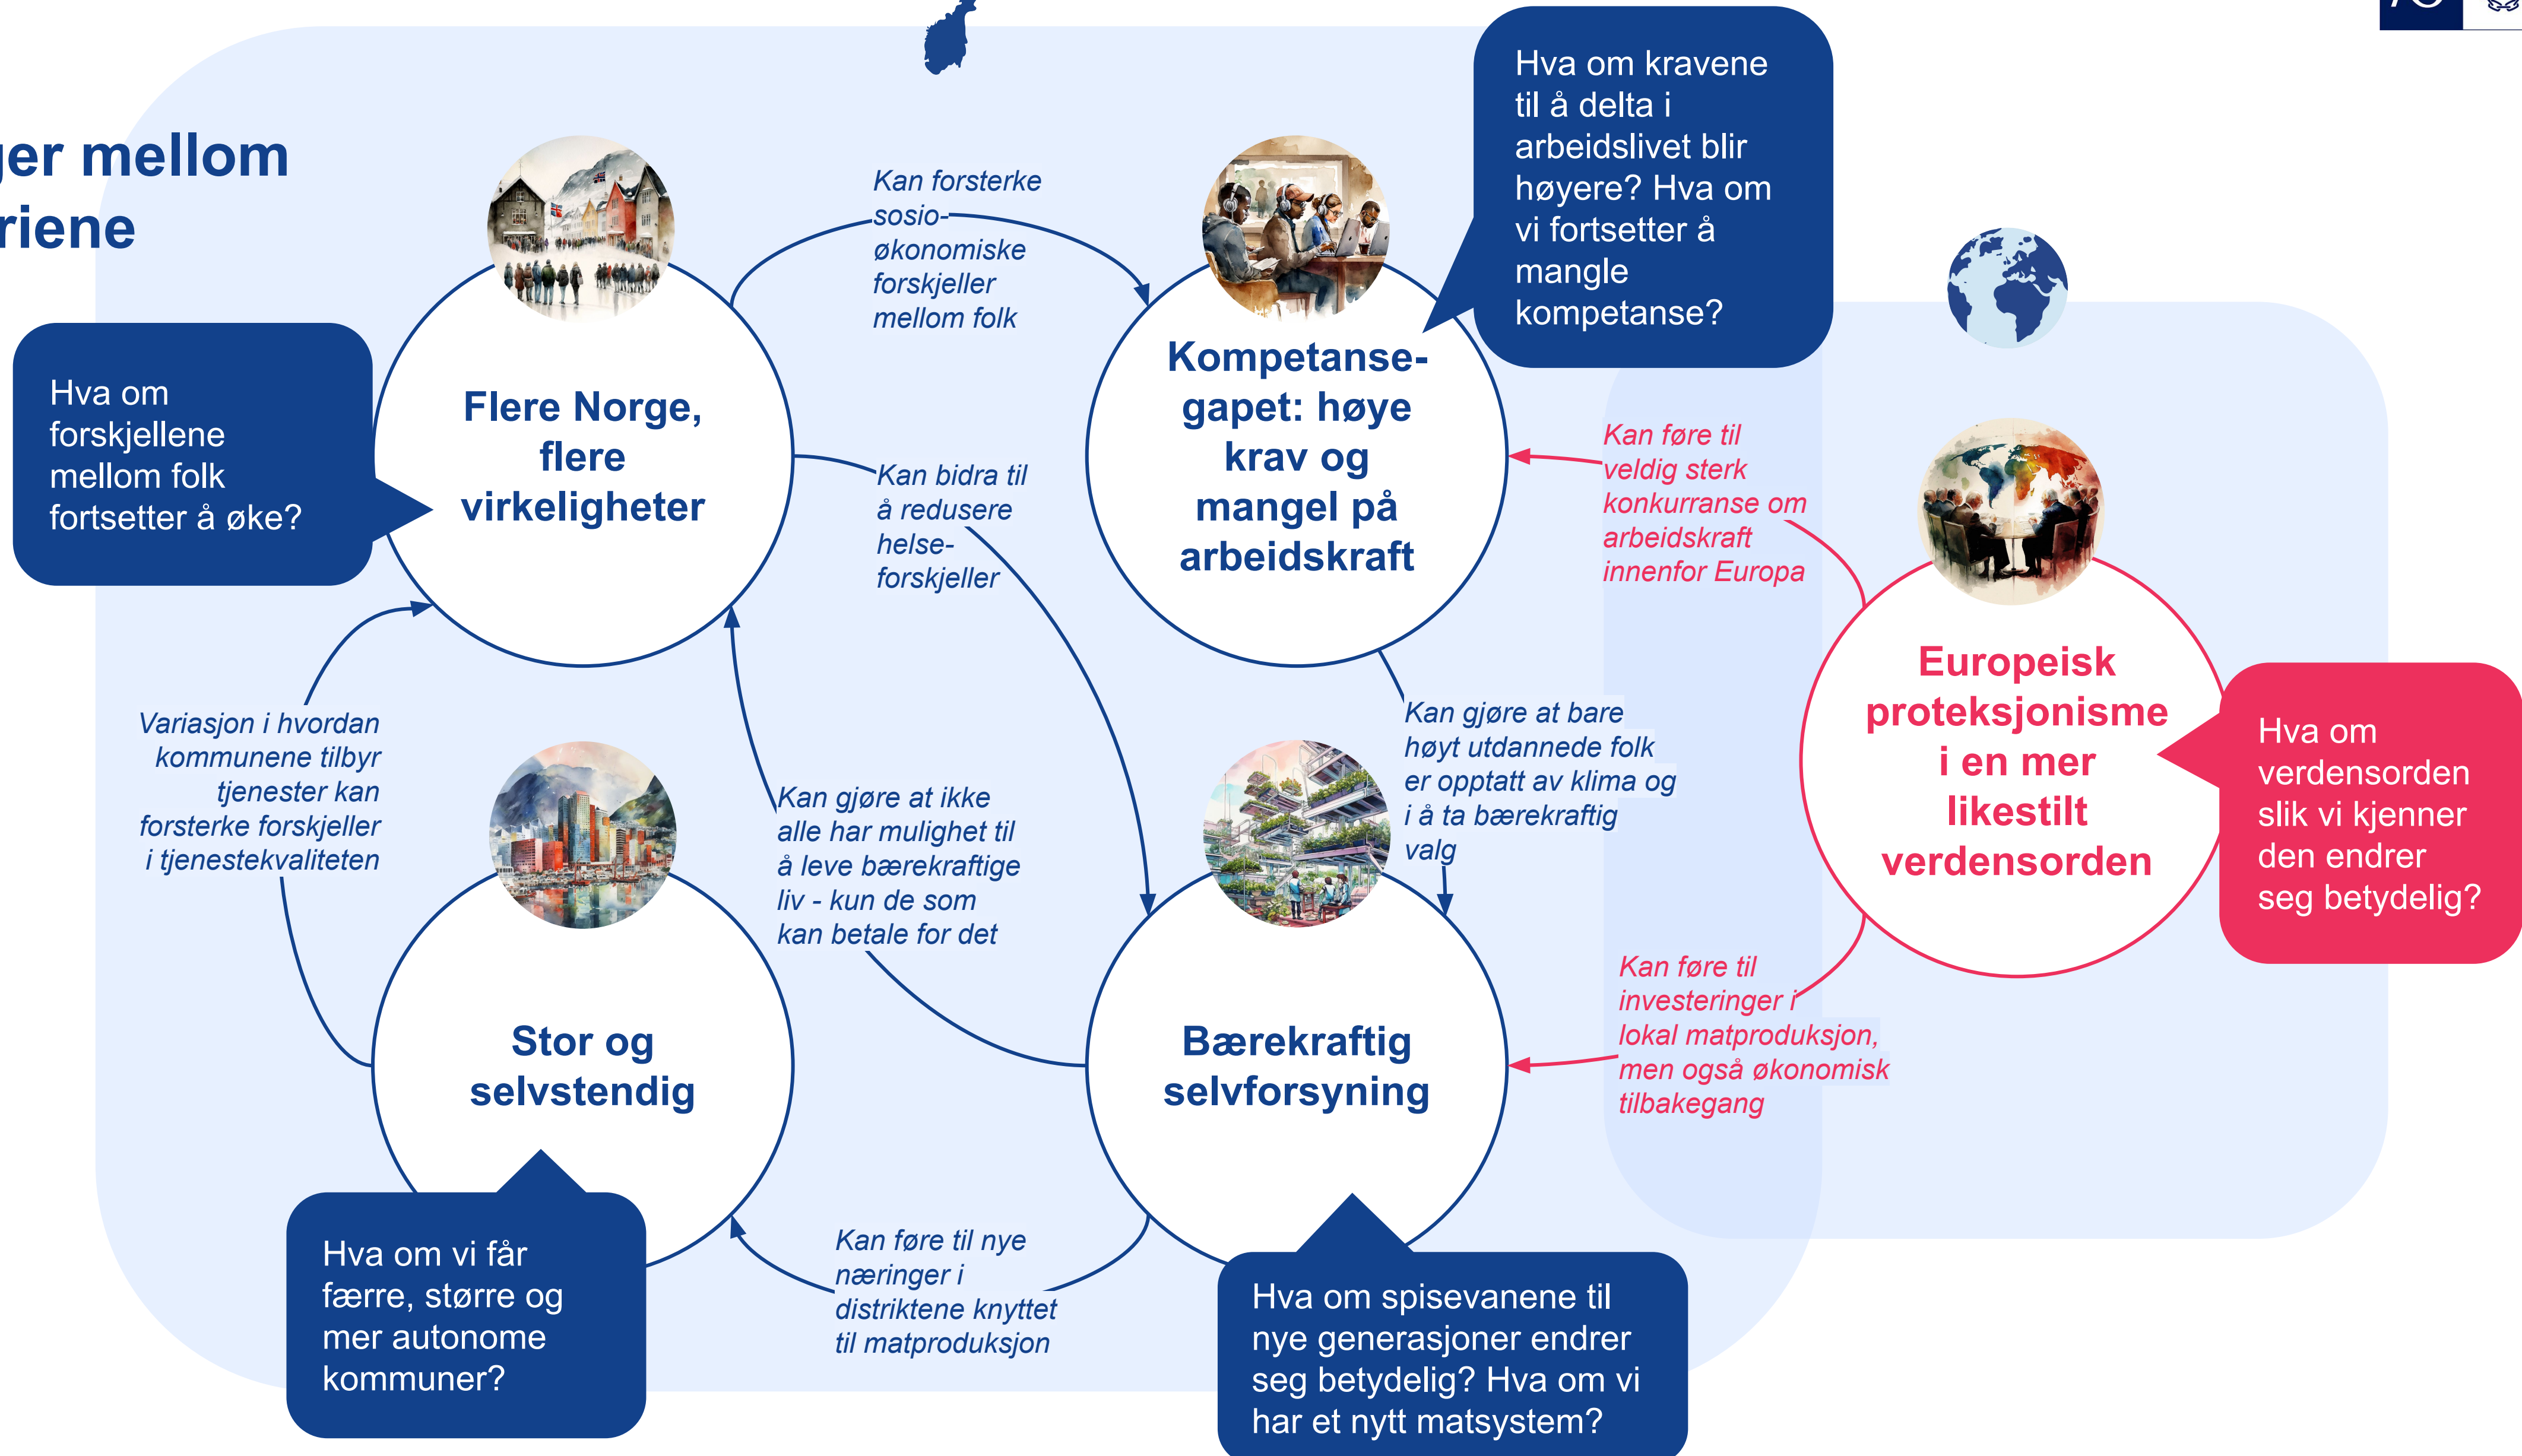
ger mellom riene

Hva om forskjellene mellom folk fortsetter å øke?

Flere Norge, flere virkeligheter

Kan forsterke sosio-økonomiske forskjeller mellom folk

Kompetansegapet: høye krav og mangel på arbeidskraft

Hva om kravene til å delta i arbeidslivet blir høyere? Hva om vi fortsetter å mangle kompetanse?

Kan bidra til å redusere helseforskjeller

Kan føre til veldig sterk konkurranse om arbeidskraft innenfor Europa

Europeisk proteksjonisme i en mer likestilt verdensorden

Hva om verdensorden slik vi kjenner den endrer seg betydelig?

Variasjon i hvordan kommunene tilbyr tjenester kan forsterke forskjeller i tjenestekvaliteten

Kan gjøre at ikke alle har mulighet til å leve bærekraftige liv - kun de som kan betale for det

Kan gjøre at bare høyt utdannede folk er opptatt av klima og i å ta bærekraftig valg

Stor og selvstendig

Bærekraftig selvforsyning

Kan føre til investeringer i lokal matproduksjon, men også økonomisk tilbakegang

Hva om vi får færre, større og mer autonome kommuner?

Kan føre til nye næringer i distriktene knyttet til matproduksjon

Hva om spisevanene til nye generasjoner endrer seg betydelig? Hva om vi har et nytt matsystem?